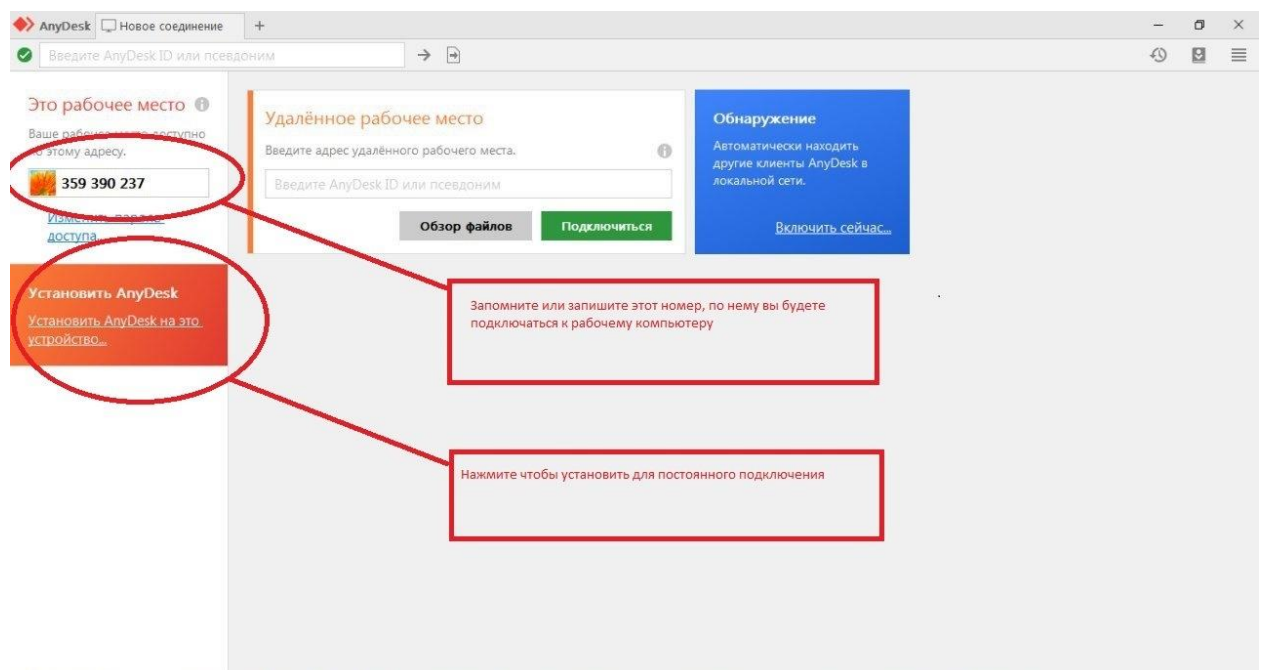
AnyDesk Новое соединение +

Введите AnyDesk ID или псевдоним

Это рабочее место

Ваше рабочее место доступно по этому адресу.

359 390 237

Изменить пароль доступа...

Установить AnyDesk

Установить AnyDesk на это устройство...

Удалённое рабочее место

Введите адрес удалённого рабочего места.

Введите AnyDesk ID или псевдоним

Обзор файлов

Подключиться

Обнаружение

Автоматически находить другие клиенты AnyDesk в локальной сети.

Включить сейчас...

Запомните или запишите этот номер, по нему вы будете подключаться к рабочему компьютеру

Нажмите чтобы установить для постоянного подключения